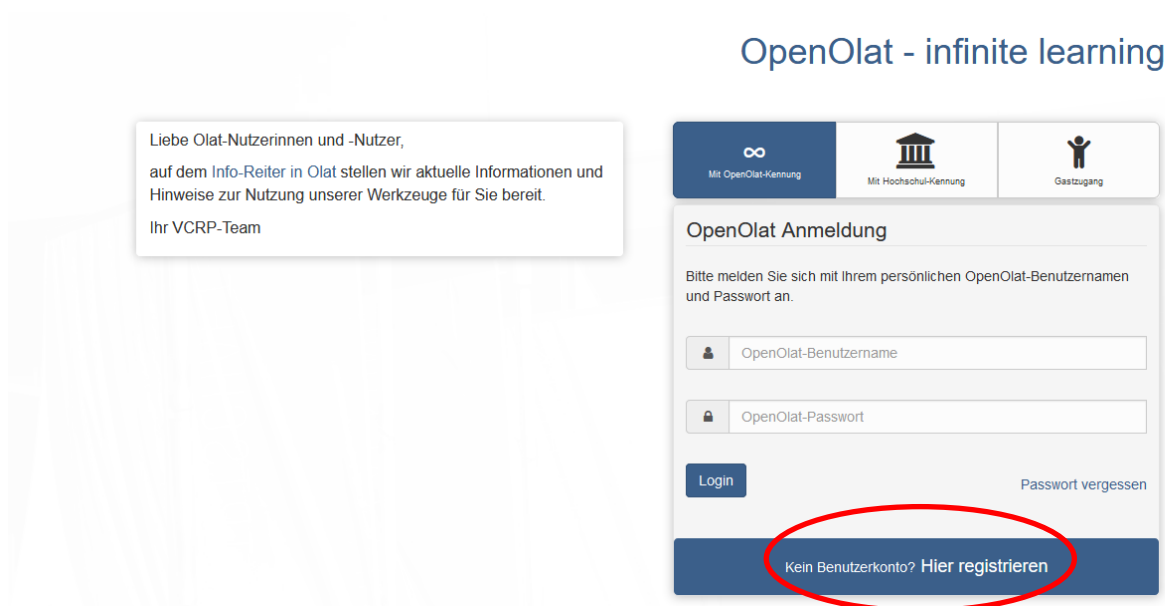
OpenOlat - infinite learning

Liebe Olat-Nutzerinnen und -Nutzer,

auf dem Info-Reiter in Olat stellen wir aktuelle Informationen und Hinweise zur Nutzung unserer Werkzeuge für Sie bereit.

Ihr VCRP-Team

Mit OpenOlat-Kennung

Mit Hochschul-Kennung

Gastzugang

OpenOlat Anmeldung

Bitte melden Sie sich mit Ihrem persönlichen OpenOlat-Benutzernamen und Passwort an.

OpenOlat-Benutzername

OpenOlat-Passwort

Login

Passwort vergessen

Kein Benutzerkonto? Hier registrieren